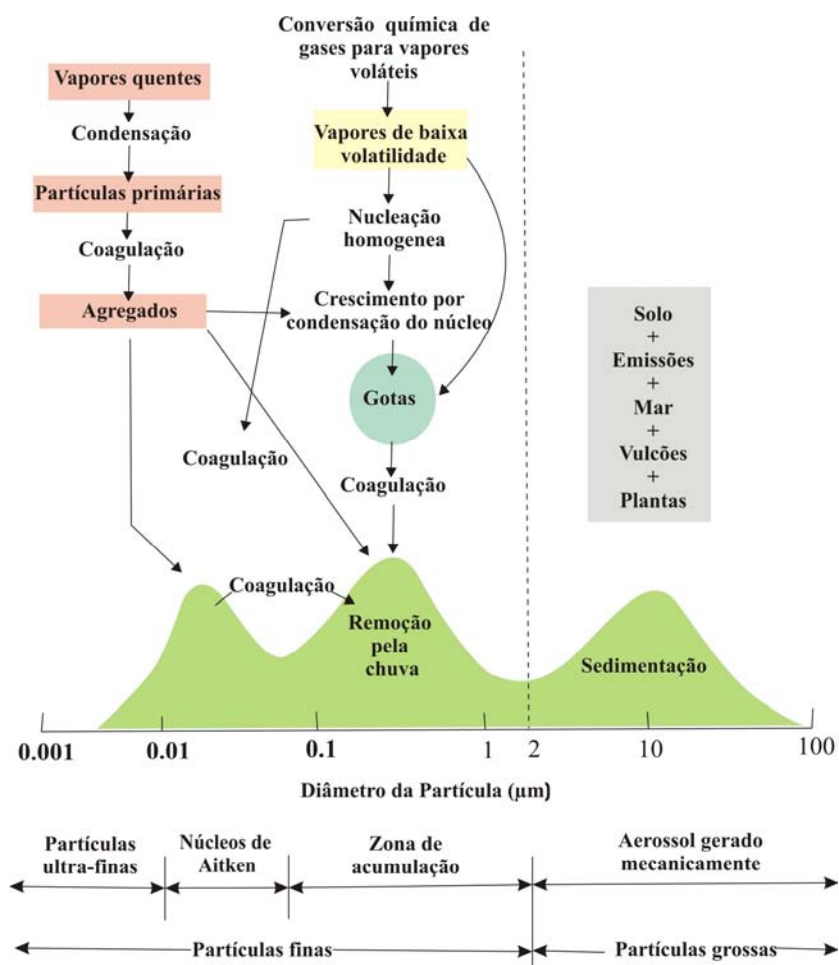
Conversão química de gases para vapores voláteis

Vapores quentes

Condensação

Partículas primárias

Coagulação

Agregados

Vapores de baixa volatilidade

Nucleação homogenea

Crescimento por condensação do núcleo

Gotas

Coagulação

Coagulação

Solo
+
Emissões
+
Mar
+
Vulcões
+
Plantas

Coagulação

Remoção pela chuva

Sedimentação

0.001 0.01 0.1 1 2 10 100

Diâmetro da Partícula (μm)

Partículas ultra-finas

Núcleos de Aitken

Zona de acumulação

Aerossol gerado mecanicamente

Partículas finas

Partículas grossas